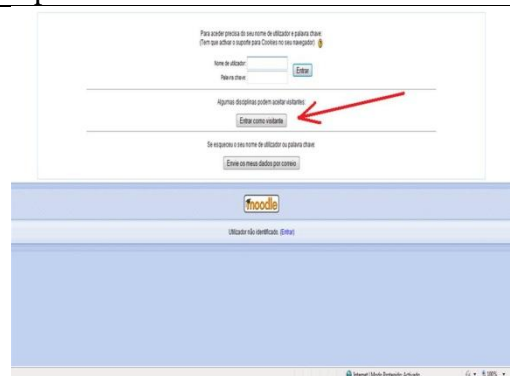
Para aceder precisa do seu nome de utilizador e palavra chave
(Tem que activar o suporte para Cookies no seu navegador)

Nome de utilizador:
Palavra chave:
Entrar

Algumas disciplinas podem aceitar visitantes:
Entrar como visitante

Se esqueceu o seu nome de utilizador ou palavra chave
Envie os meus dados por correio

moodle

Utilizador não identificado. (Entrar)

Internet | Modo Protegido: Activado
100%